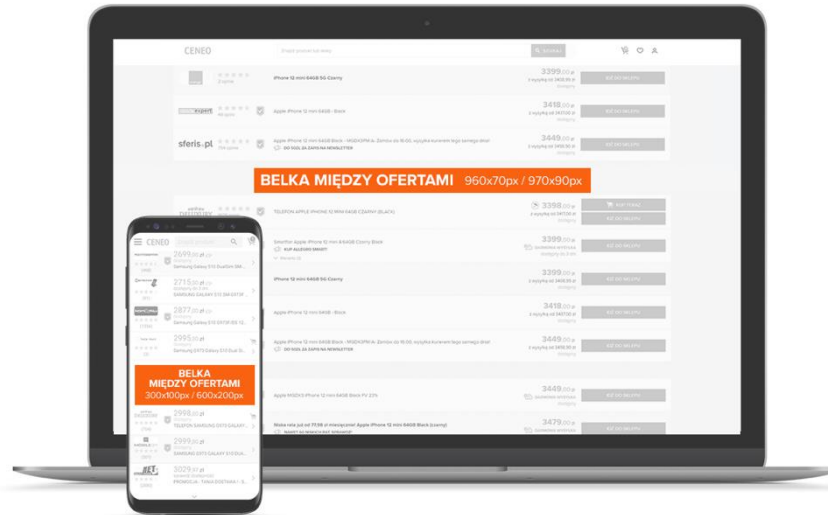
CENEO

iPhone 12 mini 64GB 5G Czarny

3399,00 zł

Apple iPhone 12 mini 64GB - Black

3418,00 zł

sferis.pl

3449,00 zł

BELKA MIĘDZY OFERTAMI 960x70px / 970x90px

TELEFON APPLE IPHONE 12 MINI 64GB CZARNY (BLACK)

3398,00 zł

3399,00 zł

3399,00 zł

iPhone 12 mini 64GB 5G Czarny

3418,00 zł

Apple iPhone 12 mini 64GB - Black

3449,00 zł

3449,00 zł

3479,00 zł

CENEO

2699,00 zł

2715,00 zł

SAMSUNG GALAXY S10 SM-G973F

2877,00 zł

2995,00 zł

BELKA MIĘDZY OFERTAMI 300x100px / 600x200px

2998,00 zł

TELEFON SAMSUNG G973 GALAXY

2999,00 zł

3029,00 zł